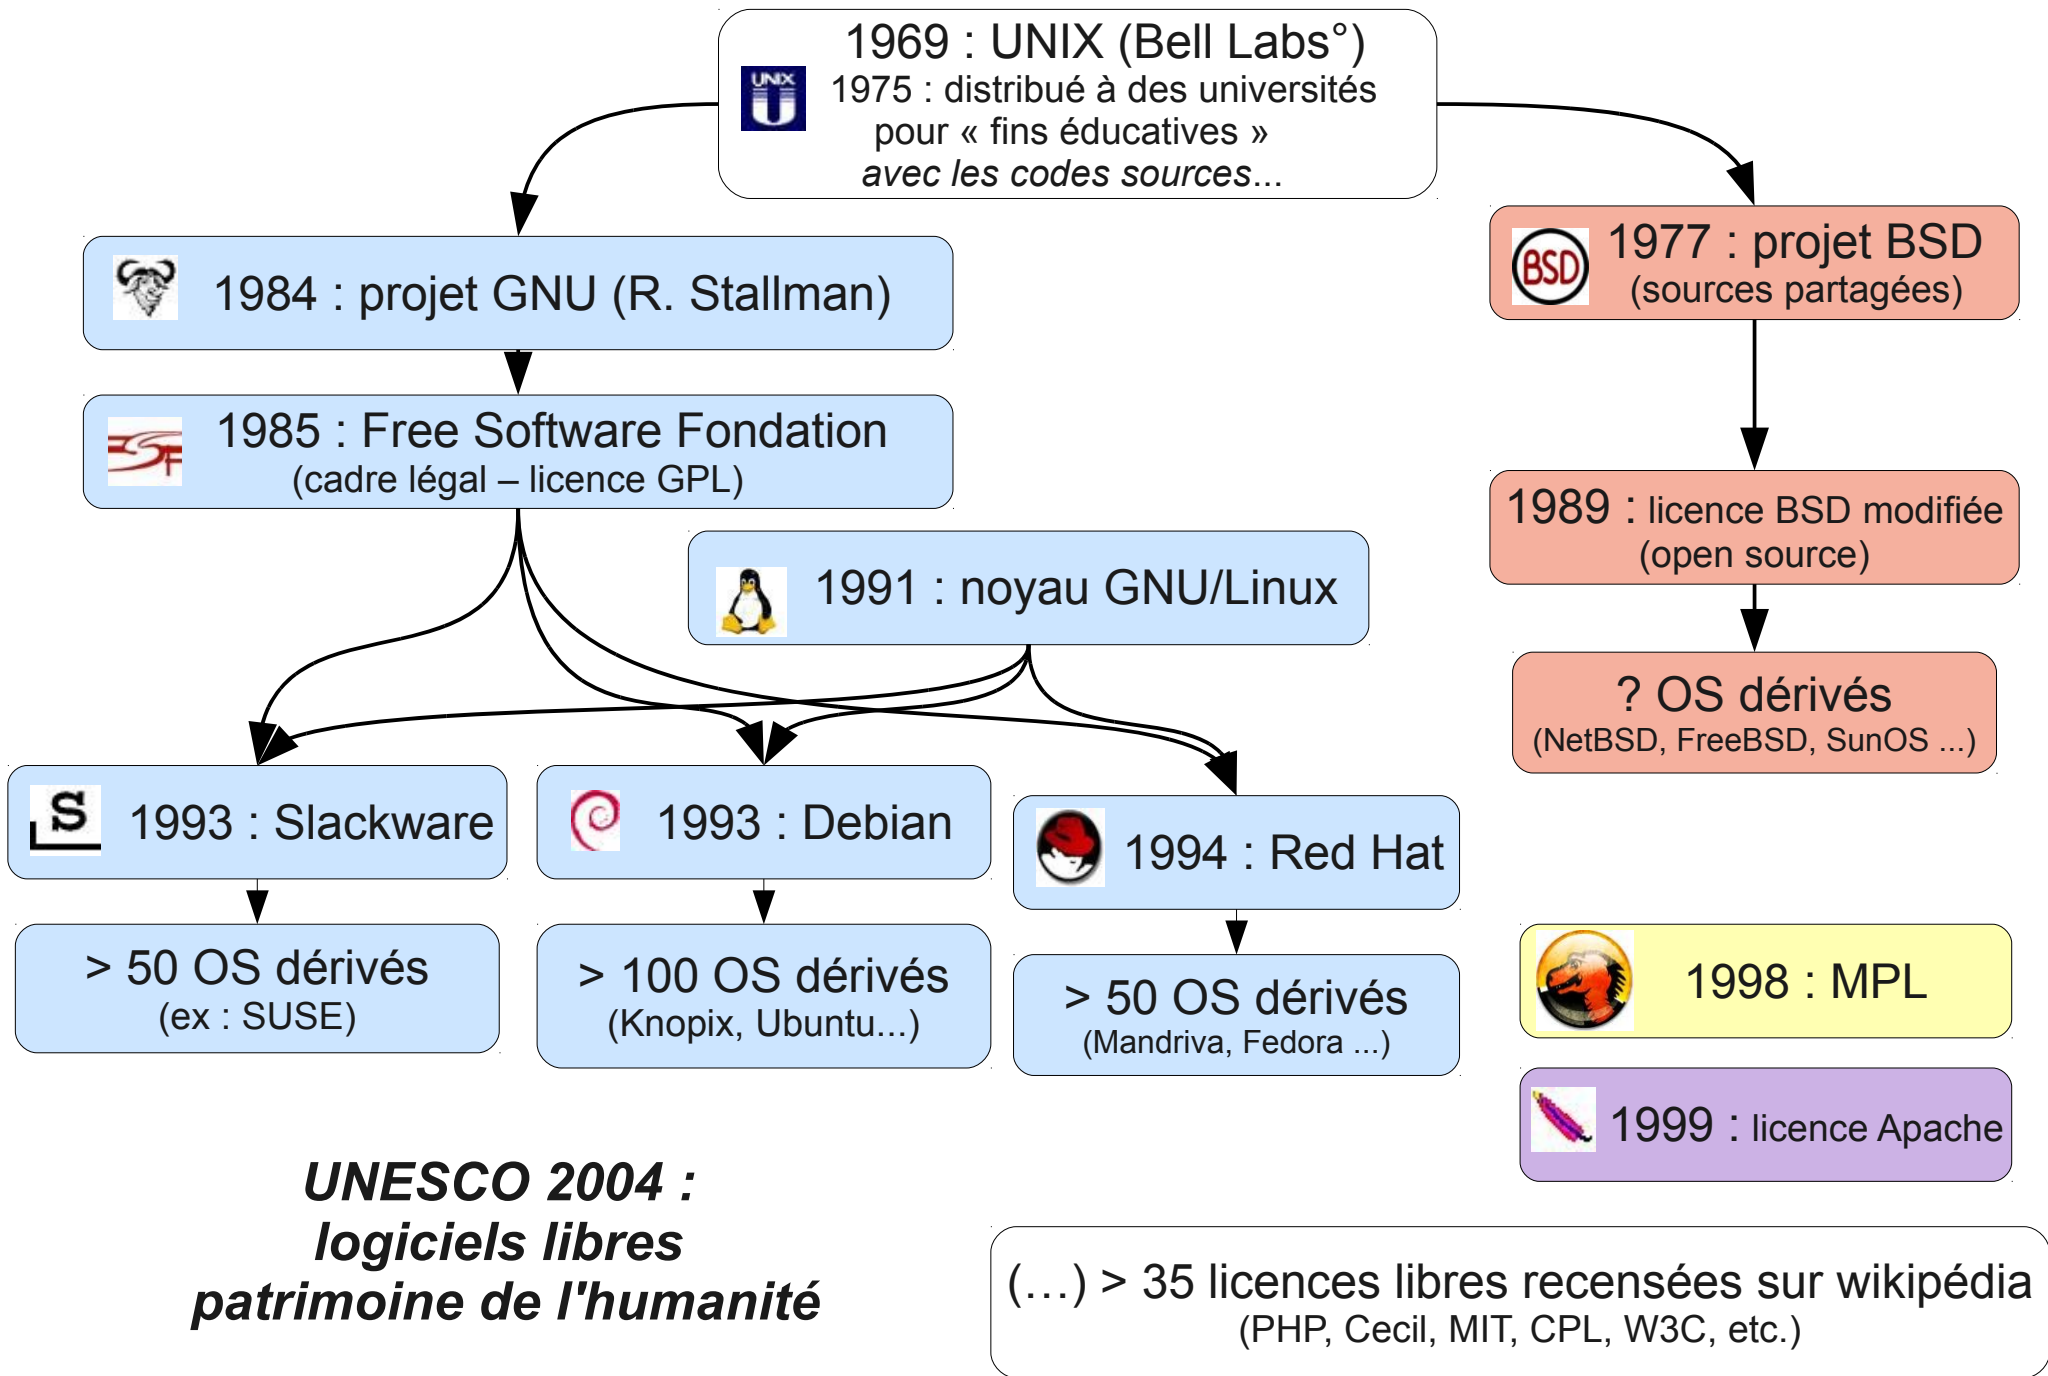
UNIX

1969 : UNIX (Bell Labs°)
1975 : distribué à des universités pour « fins éducatives » *avec les codes sources...*

1984 : projet GNU (R. Stallman)

1985 : Free Software Fondation
(cadre légal – licence GPL)

BSD

1977 : projet BSD
(sources partagées)

1989 : licence BSD modifiée
(open source)

? OS dérivés
(NetBSD, FreeBSD, SunOS ...)

1991 : noyau GNU/Linux

1993 : Slackware

> 50 OS dérivés
(ex : SUSE)

1993 : Debian

> 100 OS dérivés
(Knopix, Ubuntu...)

1994 : Red Hat

> 50 OS dérivés
(Mandriva, Fedora ...)

1998 : MPL

1999 : licence Apache

UNESCO 2004 :
logiciels libres
patrimoine de l'humanité

(…) > 35 licences libres recensées sur wikipédia
(PHP, Cecil, MIT, CPL, W3C, etc.)